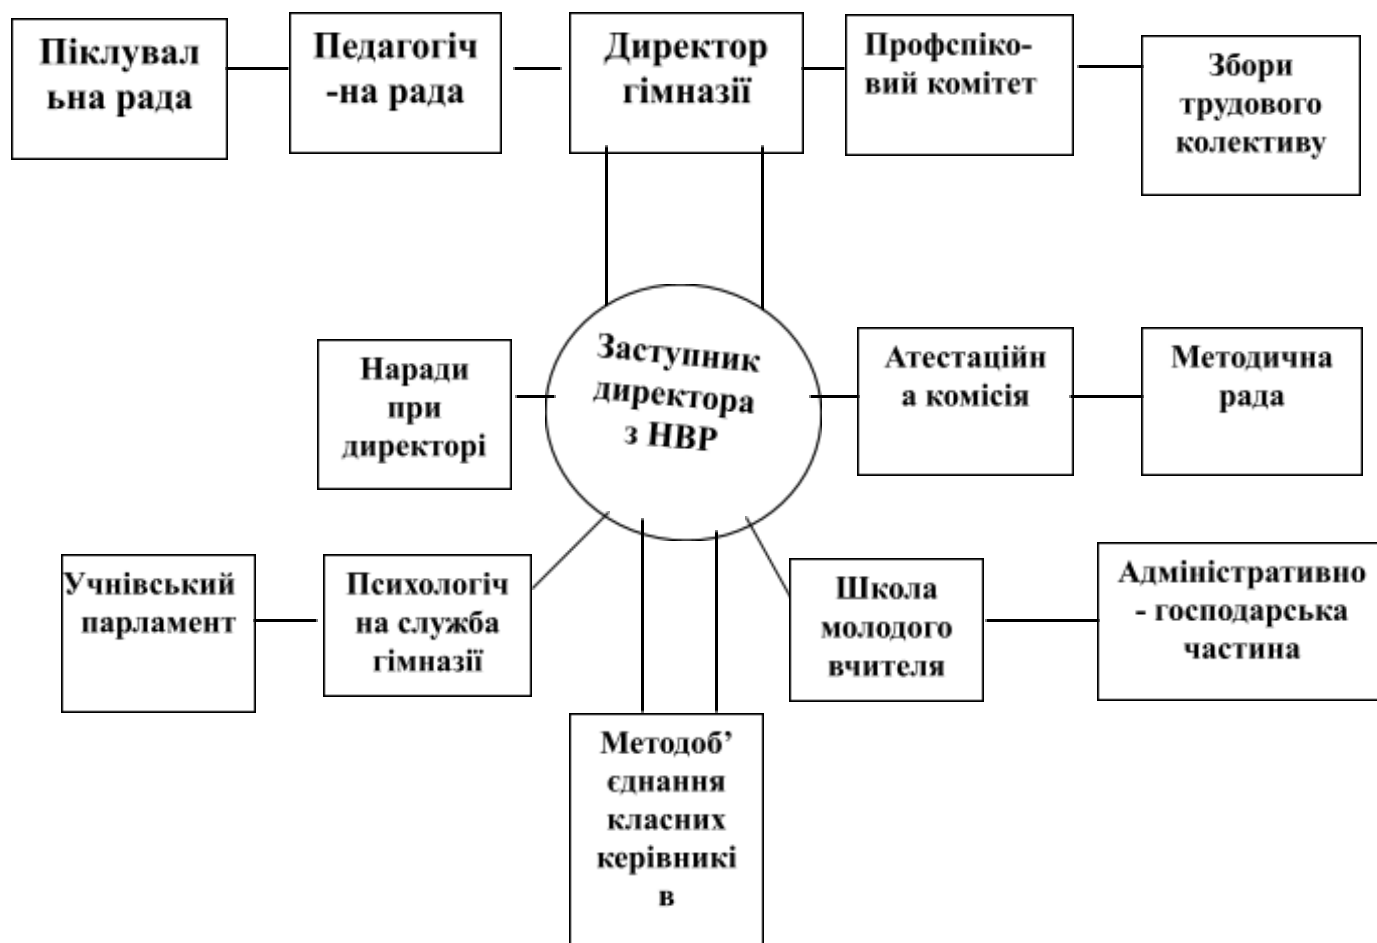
Піклувал ьна рада

Педагогіч -на рада

Директор гімназії

Профспіко- вий комітет

Збори трудового колективу

Наради при директорі

Заступник директора з НВР

Атестаційн а комісія

Методична рада

Учнівський парламент

Психологіч на служба гімназії

Школа молодого вчителя

Адміністративно - господарська частина

Методоб' єднання класних керівникі в